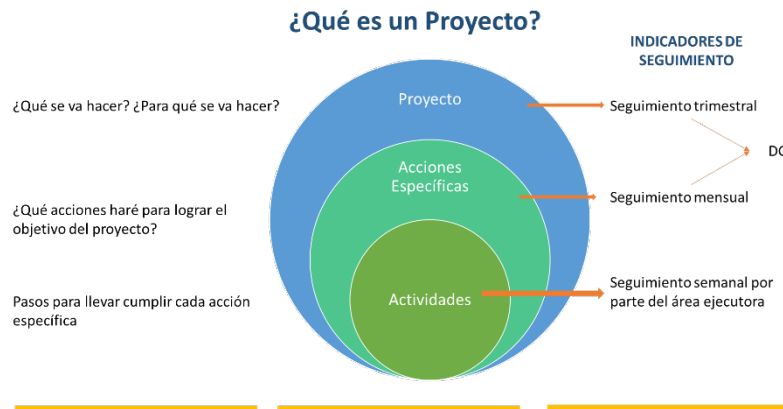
¿Qué es un Proyecto?

INDICADORES DE SEGUIMIENTO

¿Qué se va hacer? ¿Para qué se va hacer?

Proyecto

Seguimiento trimestral

DO

Acciones Específicas

¿Qué acciones haré para lograr el objetivo del proyecto?

Seguimiento mensual

Actividades

Pasos para llevar cumplir cada acción específica

Seguimiento semanal por parte del área ejecutora